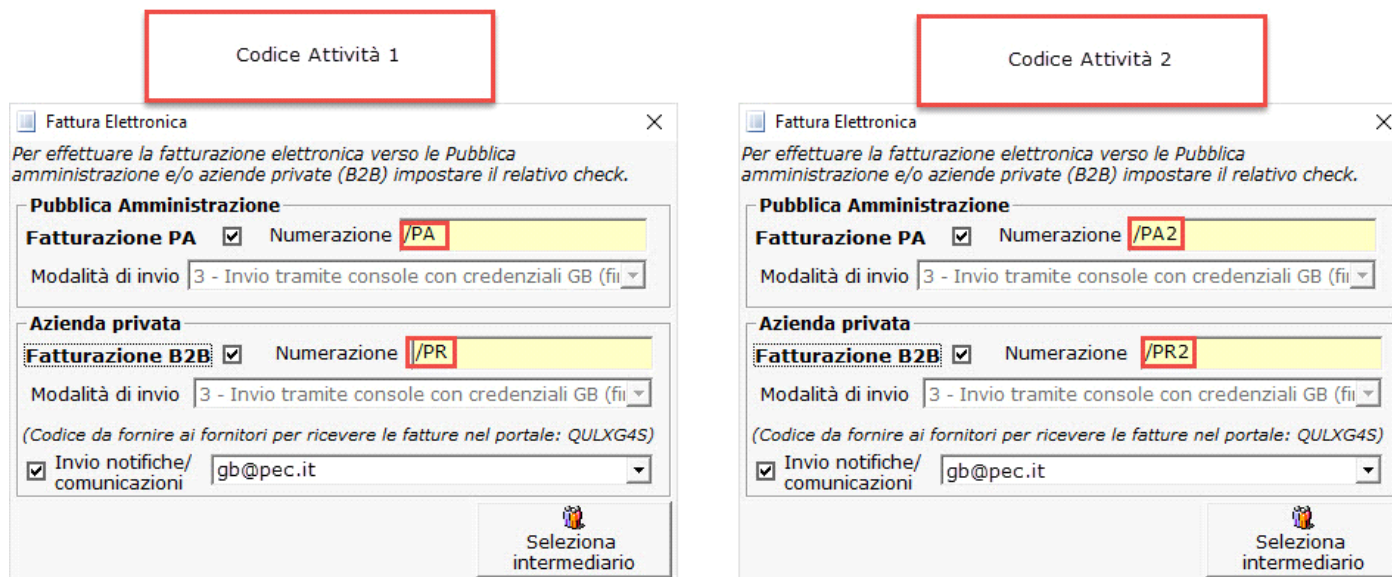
Codice Attività 1

Fattura Elettronica

Per effettuare la fatturazione elettronica verso le Pubblica amministrazione e/o aziende private (B2B) impostare il relativo check.

Pubblica Amministrazione

Fatturazione PA Numerazione /PA

Modalità di invio 3 - Invio tramite console con credenziali GB (fi

Azienda privata

Fatturazione B2B Numerazione /PR

Modalità di invio 3 - Invio tramite console con credenziali GB (fi

(Codice da fornire ai fornitori per ricevere le fatture nel portale: QULXG4S)

Invio notifiche/ comunicazioni gb@pec.it

Seleziona intermediario

Codice Attività 2

Fattura Elettronica

Per effettuare la fatturazione elettronica verso le Pubblica amministrazione e/o aziende private (B2B) impostare il relativo check.

Pubblica Amministrazione

Fatturazione PA Numerazione /PA2

Modalità di invio 3 - Invio tramite console con credenziali GB (fi

Azienda privata

Fatturazione B2B Numerazione /PR2

Modalità di invio 3 - Invio tramite console con credenziali GB (fi

(Codice da fornire ai fornitori per ricevere le fatture nel portale: QULXG4S)

Invio notifiche/ comunicazioni gb@pec.it

Seleziona intermediario